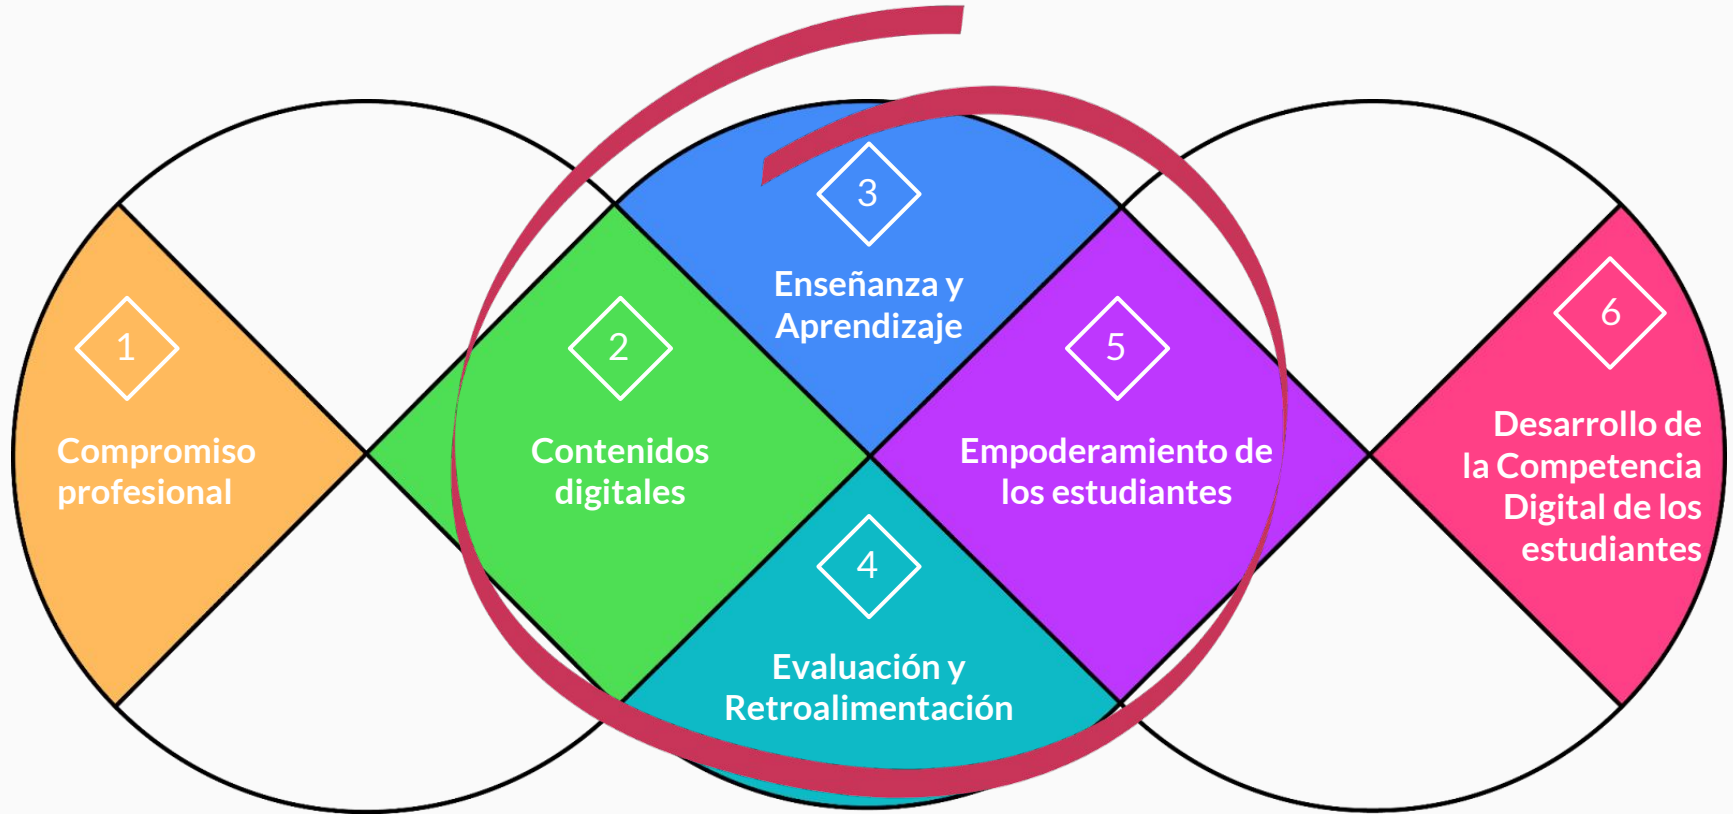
1
Compromiso profesional

2
Contenidos digitales

3
Enseñanza y Aprendizaje

4
Evaluación y Retroalimentación

5
Empoderamiento de los estudiantes

6
Desarrollo de la Competencia Digital de los estudiantes